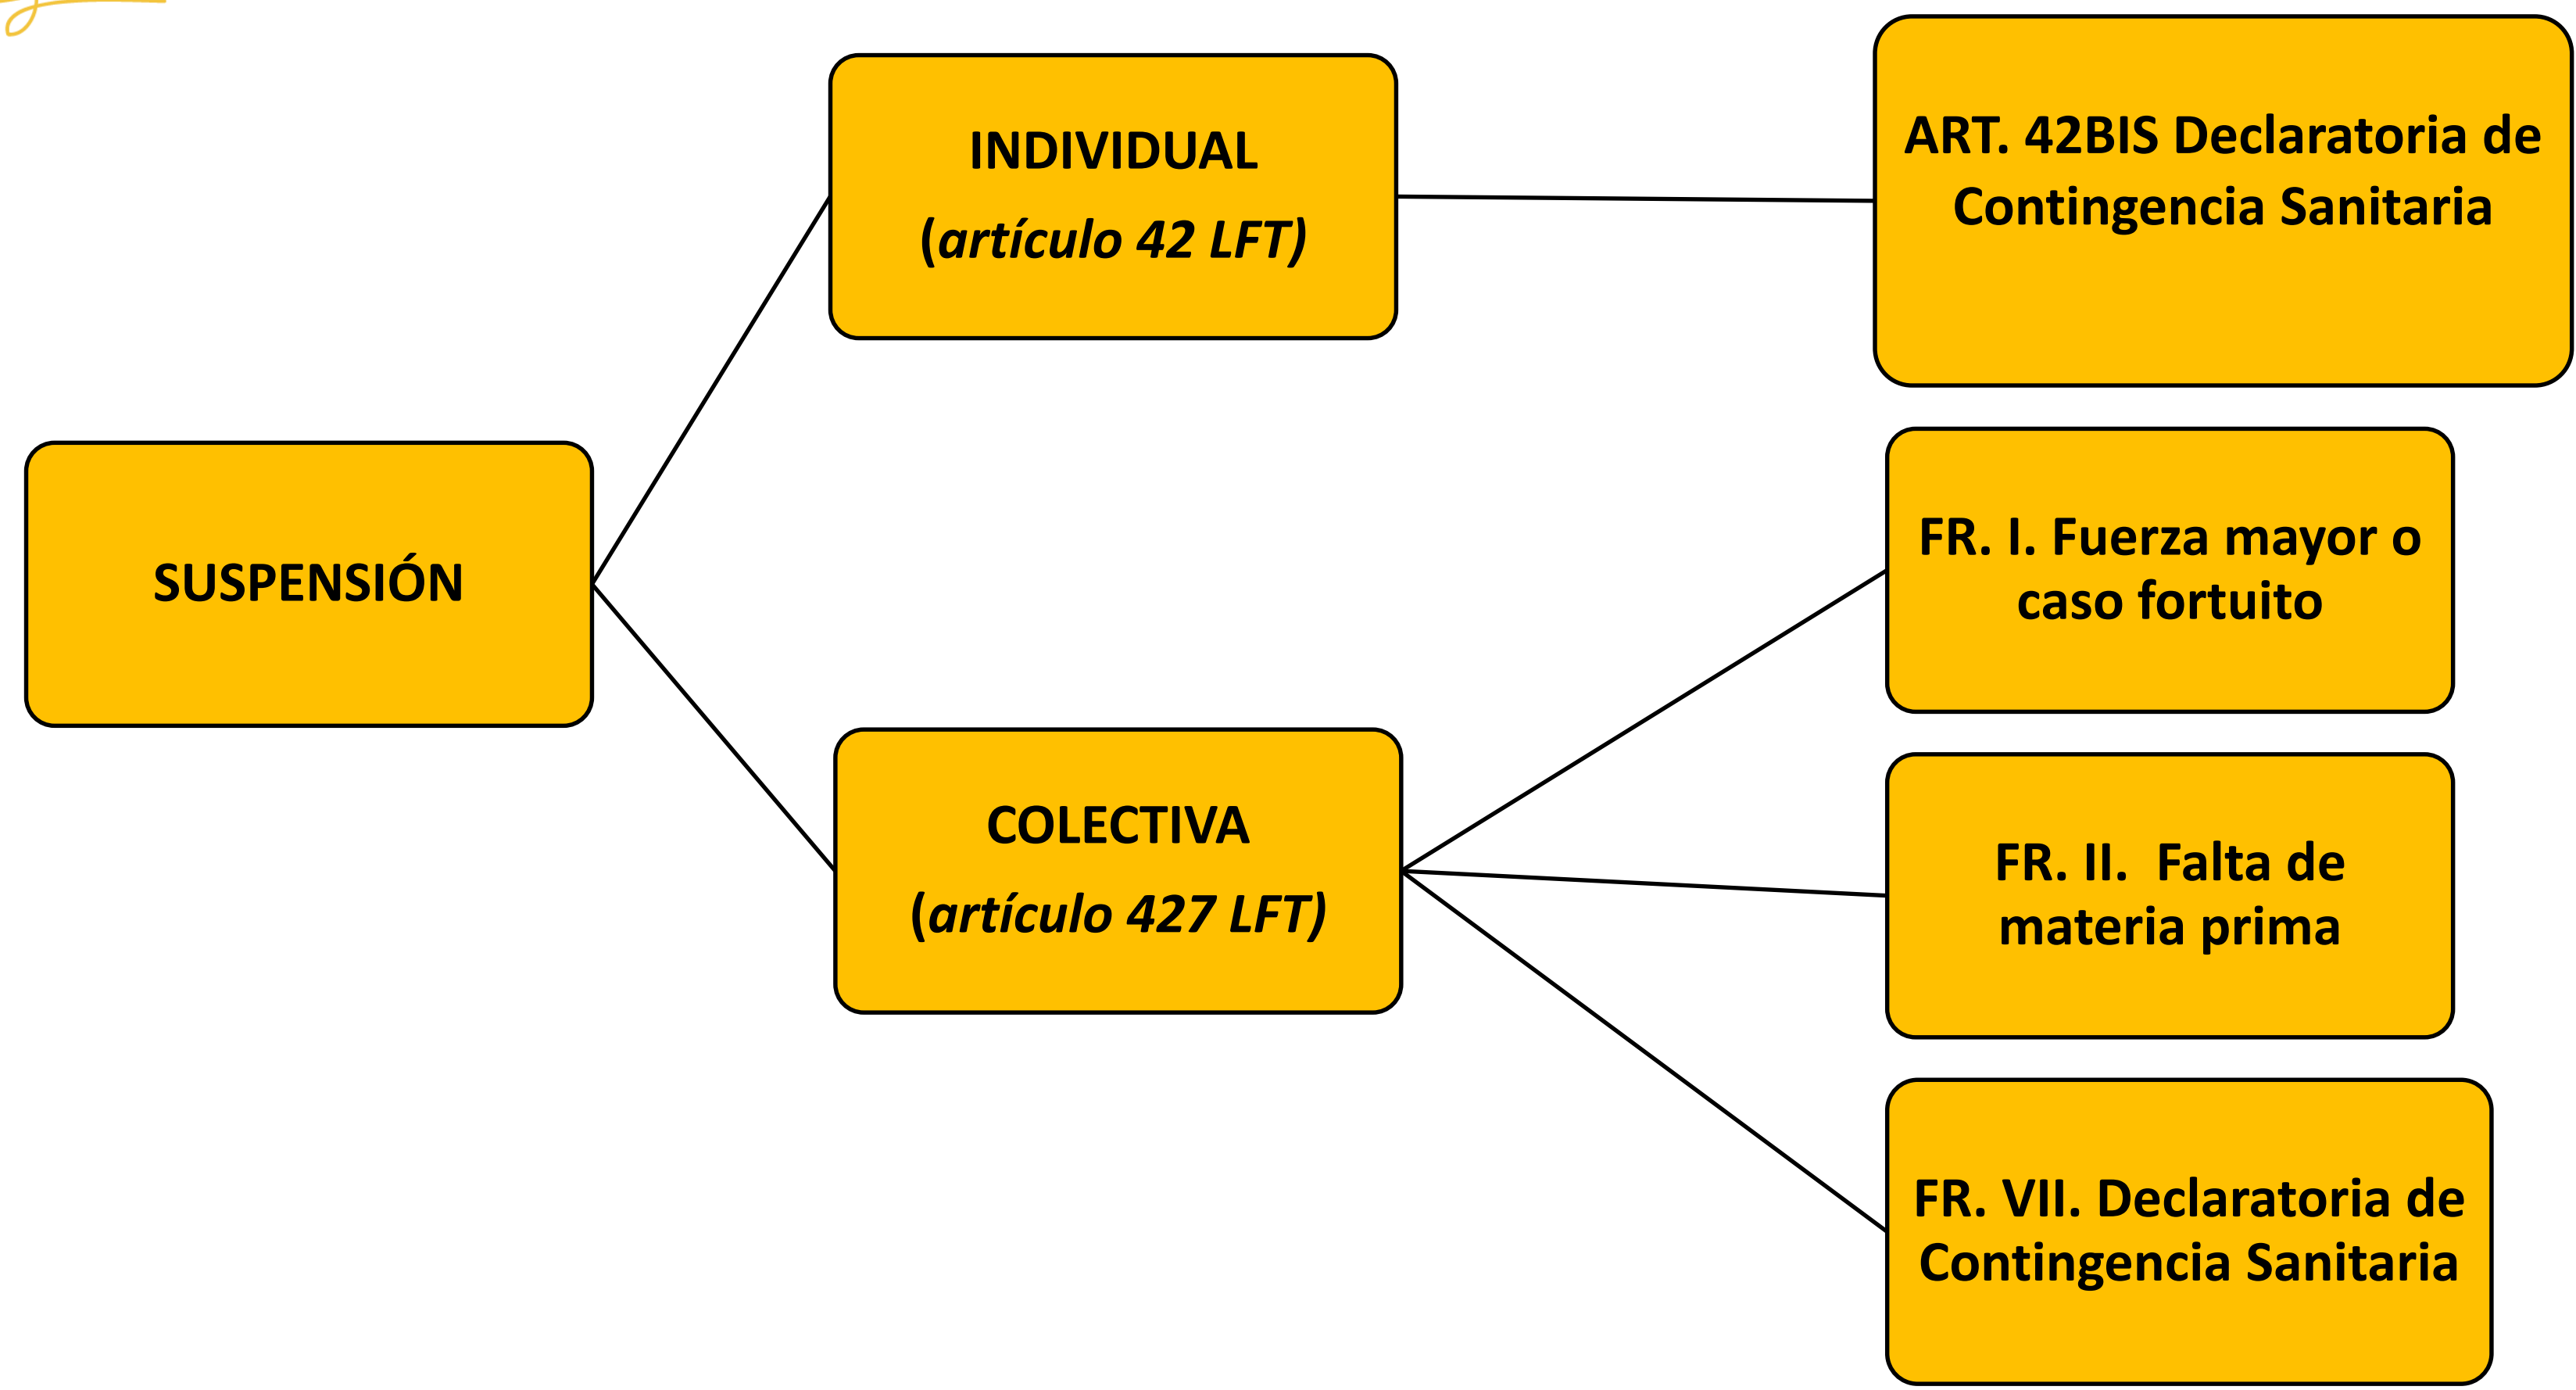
SUSPENSIÓN

INDIVIDUAL
(artículo 42 LFT)

ART. 42BIS Declaratoria de Contingencia Sanitaria

COLECTIVA
(artículo 427 LFT)

FR. I. Fuerza mayor o caso fortuito

FR. II. Falta de materia prima

FR. VII. Declaratoria de Contingencia Sanitaria